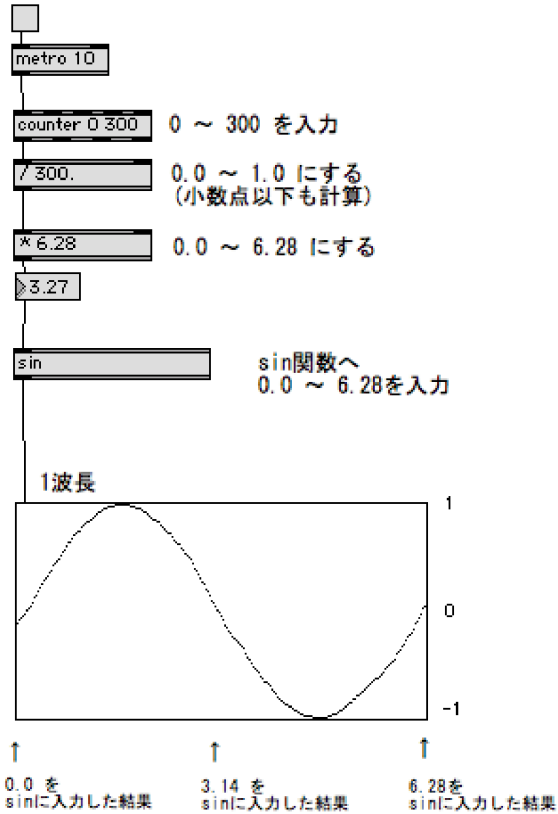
metro 10

counter 0 300

0 ～ 300 を入力

/ 300.

0.0 ～ 1.0 にする
(小数点以下も計算)

* 6.28

0.0 ～ 6.28 にする

3.27

sin

sin関数へ
0.0 ～ 6.28を入力

1波長

1

0

-1

↑

0.0 を
sinに入力した結果

↑

3.14 を
sinに入力した結果

↑

6.28を
sinに入力した結果